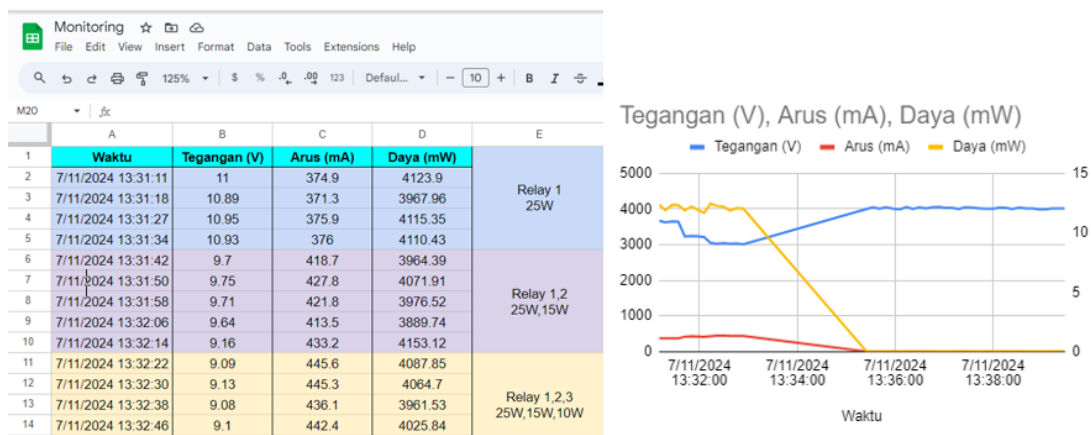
Monitoring
File Edit View Insert Format Data Tools Extensions Help
125% $ % .0 .00 123 Defaul... − 10 + B I
M20 fx

| | A | B | C | D | E |
|---|---|---|---|---|---|
| 1 | Waktu | Tegangan (V) | Arus (mA) | Daya (mW) | |
| 2 | 7/11/2024 13:31:11 | 11 | 374.9 | 4123.9 | Relay 1 25W |
| 3 | 7/11/2024 13:31:18 | 10.89 | 371.3 | 3967.96 | |
| 4 | 7/11/2024 13:31:27 | 10.95 | 375.9 | 4115.35 | |
| 5 | 7/11/2024 13:31:34 | 10.93 | 376 | 4110.43 | |
| 6 | 7/11/2024 13:31:42 | 9.7 | 418.7 | 3964.39 | Relay 1,2 25W,15W |
| 7 | 7/11/2024 13:31:50 | 9.75 | 427.8 | 4071.91 | |
| 8 | 7/11/2024 13:31:58 | 9.71 | 421.8 | 3976.52 | |
| 9 | 7/11/2024 13:32:06 | 9.64 | 413.5 | 3889.74 | |
| 10 | 7/11/2024 13:32:14 | 9.16 | 433.2 | 4153.12 | |
| 11 | 7/11/2024 13:32:22 | 9.09 | 445.6 | 4087.85 | Relay 1,2,3 25W,15W,10W |
| 12 | 7/11/2024 13:32:30 | 9.13 | 445.3 | 4064.7 | |
| 13 | 7/11/2024 13:32:38 | 9.08 | 436.1 | 3961.53 | |
| 14 | 7/11/2024 13:32:46 | 9.1 | 442.4 | 4025.84 | |

Tegangan (V), Arus (mA), Daya (mW)
Tegangan (V) Arus (mA) Daya (mW)
5000 4000 3000 2000 1000 0
15 10 5 0
7/11/2024 13:32:00 7/11/2024 13:34:00 7/11/2024 13:36:00 7/11/2024 13:38:00
Waktu